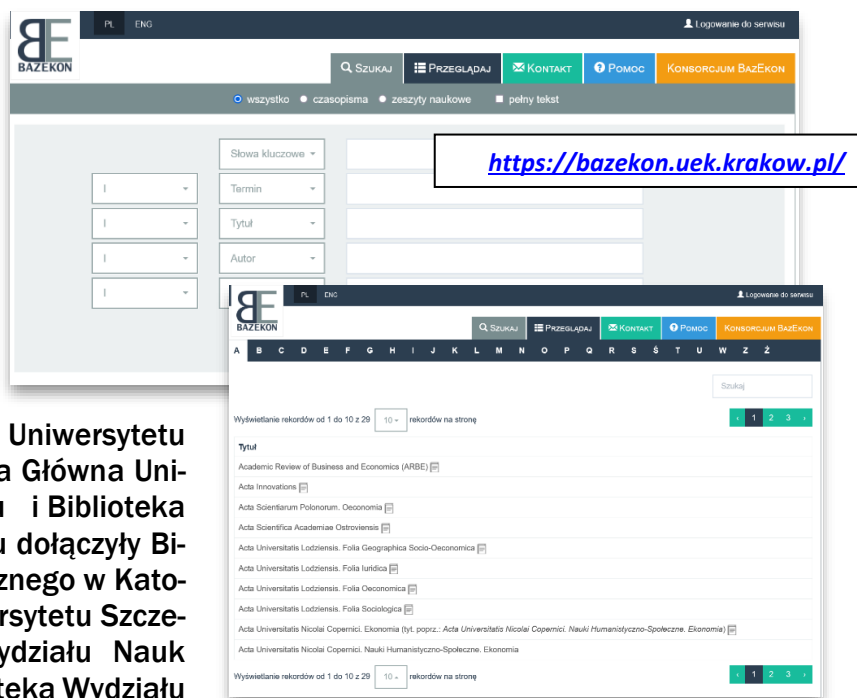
BE
BAZEKON

PL ENG

Logowanie do serwisu

SZUKAJ PRZEGLĄDAJ KONTAKT POMOC KONSORCJUM BAZEKON

wszystko czasopisma zeszyty naukowe pełny tekst

Słowa kluczowe
I Termin
I Tytuł
I Autor
I

https://bazekon.uek.krakow.pl/

BE
BAZEKON

PL ENG

Logowanie do serwisu

SZUKAJ PRZEGLĄDAJ KONTAKT POMOC KONSORCJUM BAZEKON

A B C D E F G H I J K L M N O P Q R S Ś T U W Z Ż

Szukaj

Wyświetlanie rekordów od 1 do 10 z 29 10 rekordów na stronę

‹ 1 2 3 ›

Tytuł
Academic Review of Business and Economics (ARBE)
Acta Innovations
Acta Scientiarum Polonorum. Oeconomia
Acta Scientifica Academiae Ostroviensis
Acta Universitatis Lodziensis. Folia Geographica Socio-Oeconomica
Acta Universitatis Lodziensis. Folia Iuridica
Acta Universitatis Lodziensis. Folia Oeconomica
Acta Universitatis Lodziensis. Folia Sociologica
Acta Universitatis Nicolai Copernici. Ekonomia (tyt. poprz.: Acta Universitatis Nicolai Copernici. Nauki Humanistyczno-Społeczne. Ekonomia)
Acta Universitatis Nicolai Copernici. Nauki Humanistyczno-Społeczne. Ekonomia

Wyświetlanie rekordów od 1 do 10 z 29 10 rekordów na stronę

‹ 1 2 3 ›

Uniwersytetu
a Główna Uni-
u i Biblioteka
u dołączyły Bi-
znego w Kato-
rsytetu Szcze-
ydziału Nauk
teka Wydziału